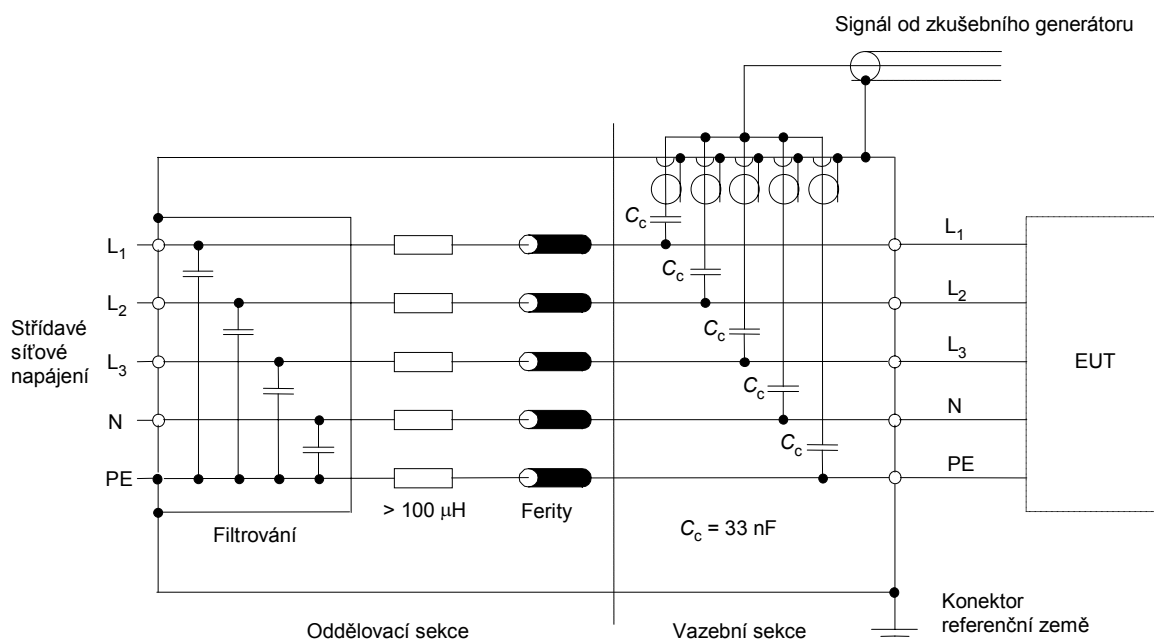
Signál od zkušebního generátoru

$C_c$

$L_1$

$C_c$

$L_2$

Střídavé síťové napájení

$C_c$

$L_3$

EUT

$C_c$

N

$C_c$

PE

$L_1$

$L_2$

$L_3$

N

PE

> 100 μH

Ferity

$C_c$ = 33 nF

Filtrování

Konektor referenční země

Oddělovací sekce

Vazební sekce